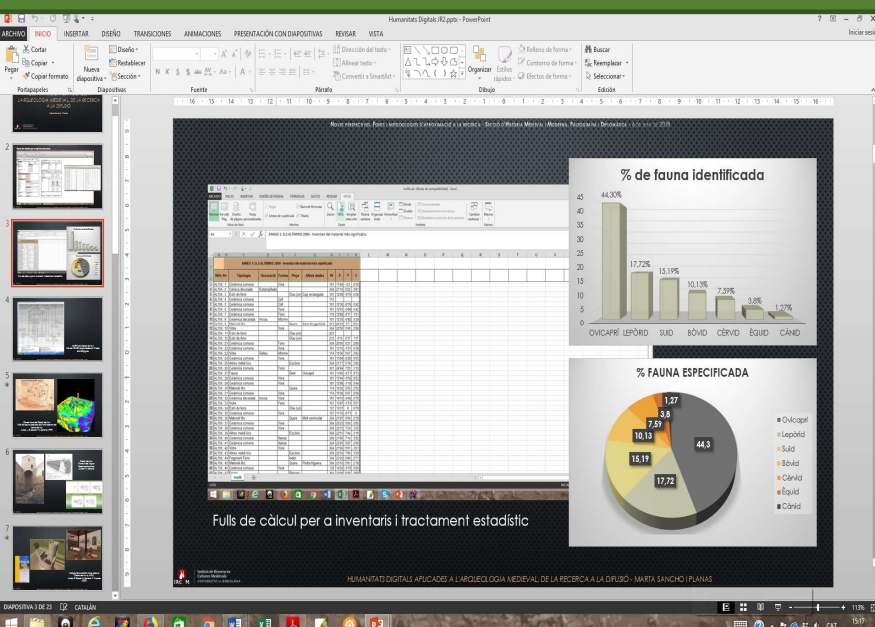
Humanitats Digitals JR2.pptx - PowerPoint

ARCHIVO INICIO INSERTAR DISEÑO TRANSICIONES ANIMACIONES PRESENTACIÓN CON DIAPOSITIVAS REVISAR VISTA

Iniciar sesión

Cortar
Copiar
Copiar formato
Pegar
Portapapeles
Nueva diapositiva
Diseño
Restablecer
Sección
Diapositivas
Fuente
Dirección del texto
Alinear texto
Convertir a SmartArt
Párrafo
Organizar
Estilos rápidos
Relleno de forma
Contorno de forma
Efectos de forma
Dibujo
Buscar
Reemplazar
Seleccionar
Edición

1
LA ARQUEOLOGIA MEDIEVAL: DE LA RECERCA A LA DIFUSIÓ

% de fauna identificada

| | |
|---|---|
| OVICAPRÍ | 44,30% |
| LEPÒRID | 17,72% |
| SUID | 15,19% |
| BÒVID | 10,13% |
| CÈRVID | 7,59% |
| ÈQUID | 3,8% |
| CÀNID | 1,27% |

% FAUNA ESPECIFICADA

44,3
17,72
15,19
10,13
7,59
3,8
1,27

Ovicaprí
Lepòrid
Suid
Bòvid
Cèrvid
Èquid
Càned

Fulls de càlcul per a inventaris i tractament estadístic

Institut de Recerca en Cultures Medievals
IRCVM

HUMANITATS DIGITALS APLICADES A L'ARQUEOLOGIA MEDIEVAL: DE LA RECERCA A LA DIFUSIÓ - MARTA SANCHO I PLANAS

DIAPOSITIVA 3 DE 23 CATALÁN

113%
15:17